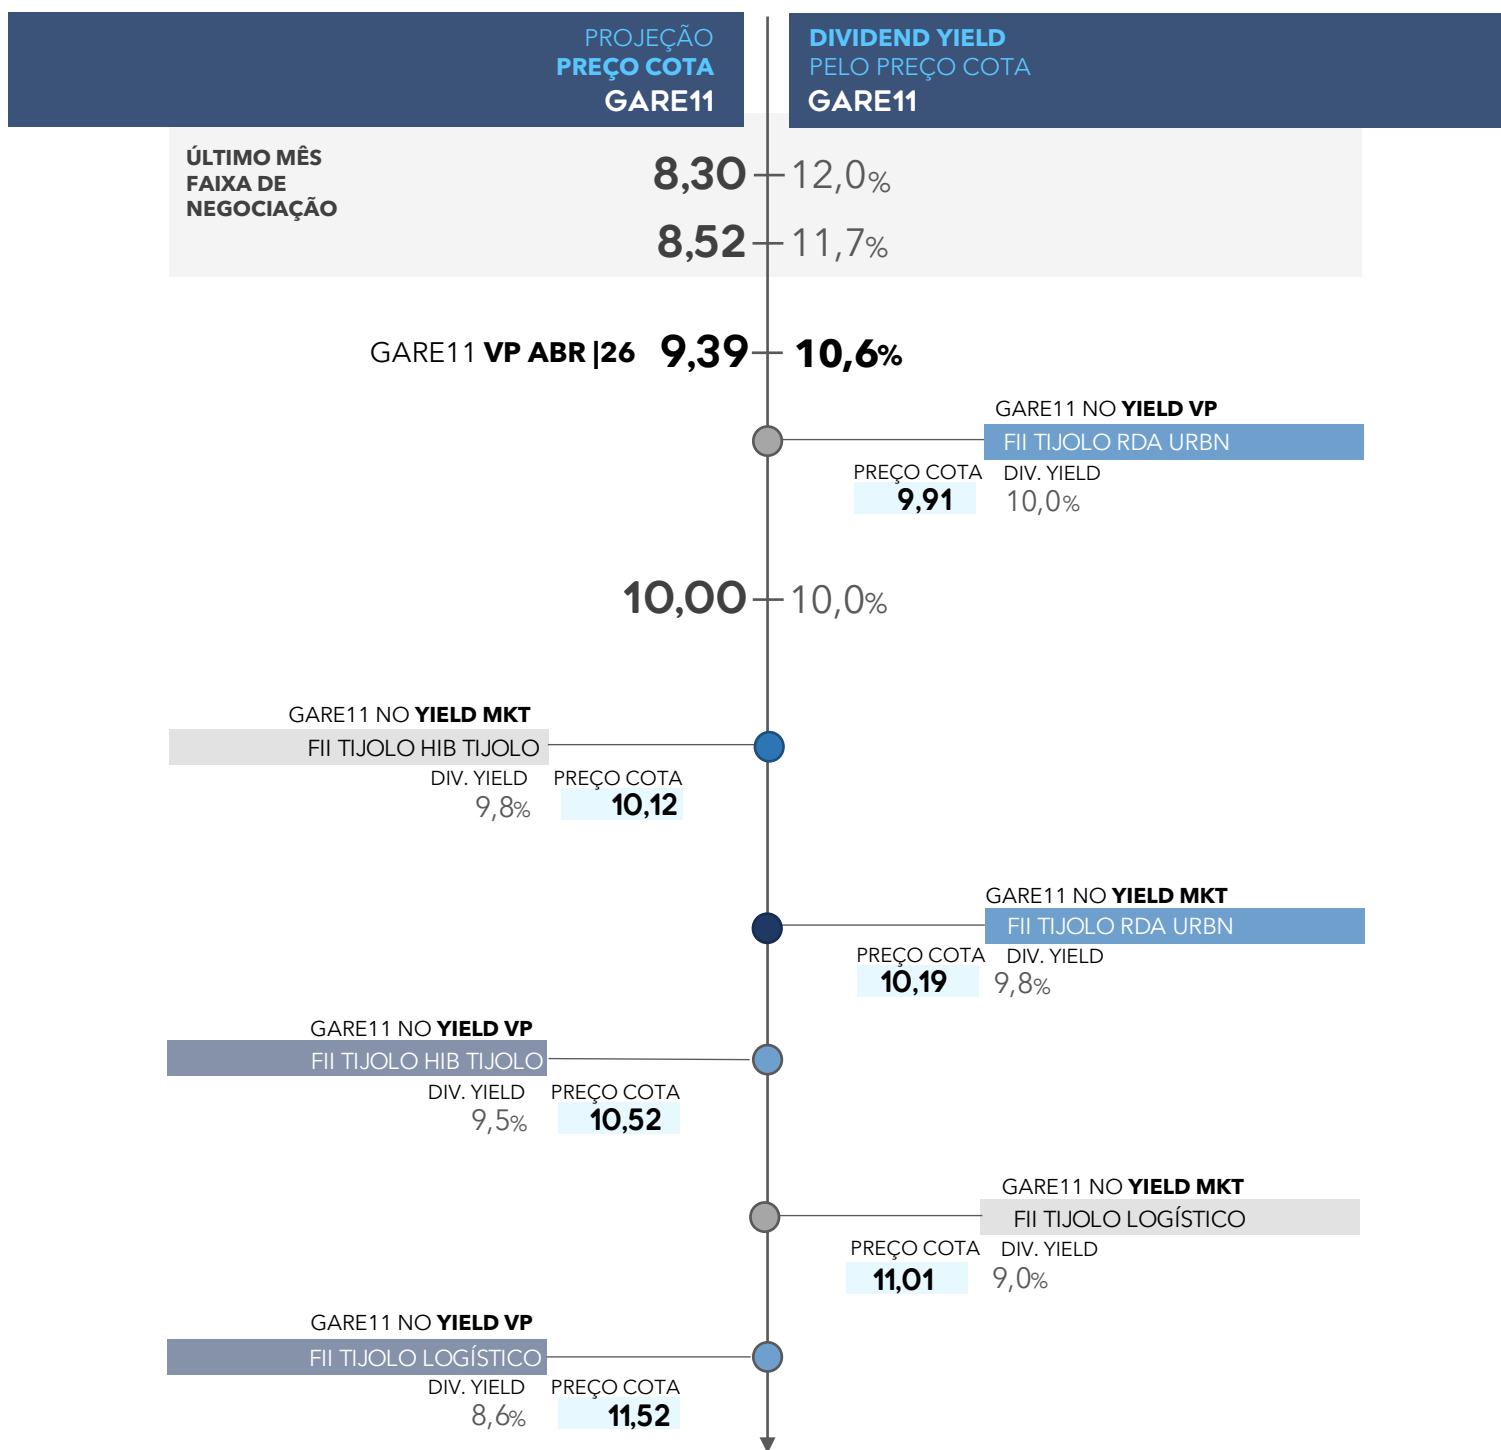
PROJEÇÃO
PREÇO COTA
GARE11

DIVIDEND YIELD
PELO PREÇO COTA
GARE11

ÚLTIMO MÊS FAIXA DE NEGOCIAÇÃO

8,30 12,0%
8,52 11,7%

GARE11 VP ABR |26 9,39 10,6%

GARE11 NO YIELD VP
FII TIJOLO RDA URBN
PREÇO COTA 9,91
DIV. YIELD 10,0%

10,00 10,0%

GARE11 NO YIELD MKT
FII TIJOLO HIB TIJOLO
DIV. YIELD 9,8%
PREÇO COTA 10,12

GARE11 NO YIELD MKT
FII TIJOLO RDA URBN
PREÇO COTA 10,19
DIV. YIELD 9,8%

GARE11 NO YIELD VP
FII TIJOLO HIB TIJOLO
DIV. YIELD 9,5%
PREÇO COTA 10,52

GARE11 NO YIELD MKT
FII TIJOLO LOGÍSTICO
PREÇO COTA 11,01
DIV. YIELD 9,0%

GARE11 NO YIELD VP
FII TIJOLO LOGÍSTICO
DIV. YIELD 8,6%
PREÇO COTA 11,52